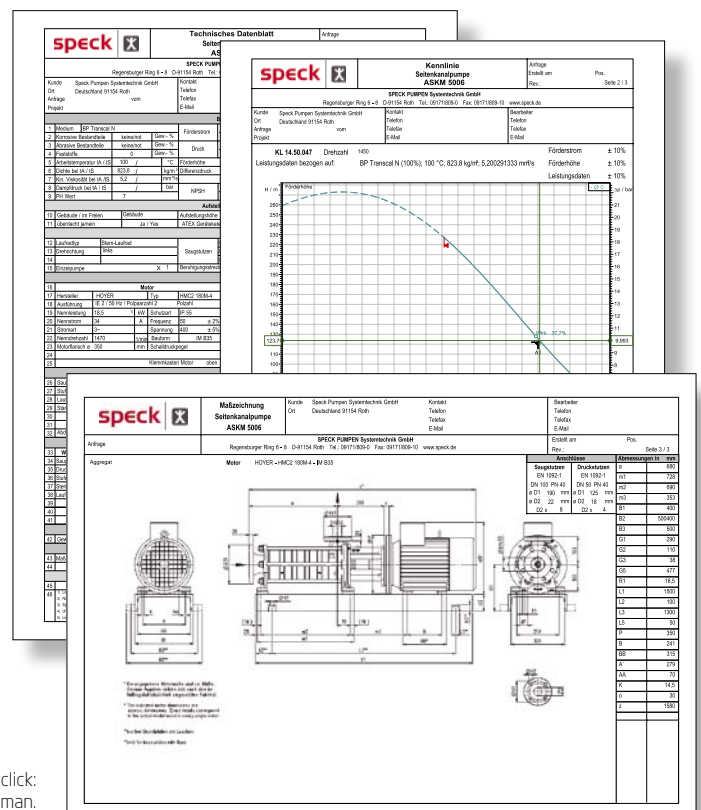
speck

Technisches Datenblatt
Seiten
AS

Anfrage

SPECK PUMP
Regensburger Ring 6 - 8 D-91154 Roth Tel.

Kunde Speck Pumpen Systemtechnik GmbH
Ort Deutschland 91154 Roth
Anfrage vom
Projekt

Kontakt
Telefon
Telefax
E-Mail

1 Medium BP Transcal N
2 Korrosive Bestandteile keine/not Gew.-%
3 Abrasive Bestandteile keine/not Gew.-%
4 Feststoffe 0 Gew.-%
5 Arbeitstemperatur tA / tS 100 / °C
6 Dichte bei tA / tS 823,8 / kg/m³
7 Kin. Viskosität bei tA /tS 5,2 / mm²/s
8 Dampfdruck bei tA / tS / bar
9 PH Wert 7

Förderstrom
Druck
Förderhöhe
Differenzdruck
NPSH

Aufstel
10 Gebäude / im Freien Gebäude Aufstellungshöhe
11 überdacht ja/nein Ja / Yes ATEX Gerätekat

12 Laufradtyp Stern-Laufrad
13 Drehrichtung links
14
15 Einzelpumpe X 1

Saugstutzen
Beruhigungsstrecke

Motor
16
17 Hersteller HOYER Typ HMC2 180M-4
18 Ausführung IE 2 / 50 Hz / Polpaarzahl 2 Polzahl
19 Nennleistung 18,5 kW Schutzart IP 55
20 Nennstrom 34 A Frequenz 50 ± 2%
21 Stromart 3~ Spannung 400 ± 5%
22 Nenndrehzahl 1470 1/min Bauform IM B35
23 Motorflansch ø 350 mm Schalldruckpegel
24
25 Klemmkasten Motor oben

speck

Kennlinie
Seitenkanalpumpe
ASKM 5006

Anfrage
Erstellt am Pos.
Rev.: Seite 2 / 3

SPECK PUMPEN Systemtechnik GmbH
Regensburger Ring 6 - 8 D-91154 Roth Tel.: 09171/809-0 Fax: 09171/809-10 www.speck.de

Kunde Speck Pumpen Systemtechnik GmbH
Ort Deutschland 91154 Roth
Anfrage vom
Projekt

Kontakt
Telefon
Telefax
E-Mail

Bearbeiter
Telefon
Telefax
E-Mail

KL 14.50.047 Drehzahl 1450
Leistungsdaten bezogen auf: BP Transcal N (100%); 100 °C; 823,8 kg/m³; 5,200291333 mm²/s

Förderstrom ± 10%
Förderhöhe ± 10%
Leistungsdaten ± 10%

H / m Förderhöhe
260 250 240 230 220 210 200 190 180 170 160 150 140 130 123,7 110 100
21 20 19 18 17 16 15 14 13 12 11 10 9,963
p / bar
34%, 37,7%
A1

speck

Maßzeichnung
Seitenkanalpumpe
ASKM 5006

Kunde Speck Pumpen Systemtechnik GmbH
Ort Deutschland 91154 Roth

Kontakt
Telefon
Telefax
E-Mail

Bearbeiter
Telefon
Telefax
E-Mail

Anfrage

SPECK PUMPEN Systemtechnik GmbH
Regensburger Ring 6 - 8 D-91154 Roth Tel.: 09171/809-0 Fax: 09171/809-10 www.speck.de

Erstellt am Pos.
Rev.: Seite 3 / 3

Aggregat
Motor HOYER - HMC2 180M-4 - IM B35

| Anschlüsse | |
|---|---|
| Saugstutzen | Druckstutzen |
| EN 1092-1 | EN 1092-1 |
| DN 100 PN 40 | DN 50 PN 40 |
| ø D1 190 mm | ø D1 125 mm |
| ø D2 22 mm | ø D2 18 mm |
| D2 x 8 | D2 x 4 |

| Abmessungen in | mm |
|---|---|
| a | 680 |
| m1 | 728 |
| m2 | 690 |
| m3 | 353 |
| B1 | 400 |
| B2 | 500400 |
| B3 | 500 |
| G1 | 290 |
| G2 | 110 |
| G3 | 38 |
| G5 | 477 |
| R1 | 18,5 |
| L1 | 1500 |
| L2 | 100 |
| L3 | 1300 |
| L5 | 50 |
| P | 350 |
| B | 241 |
| BB | 315 |
| A | 279 |
| AA | 70 |
| K | 14,5 |
| o | 30 |
| z | 1580 |

click:
man.